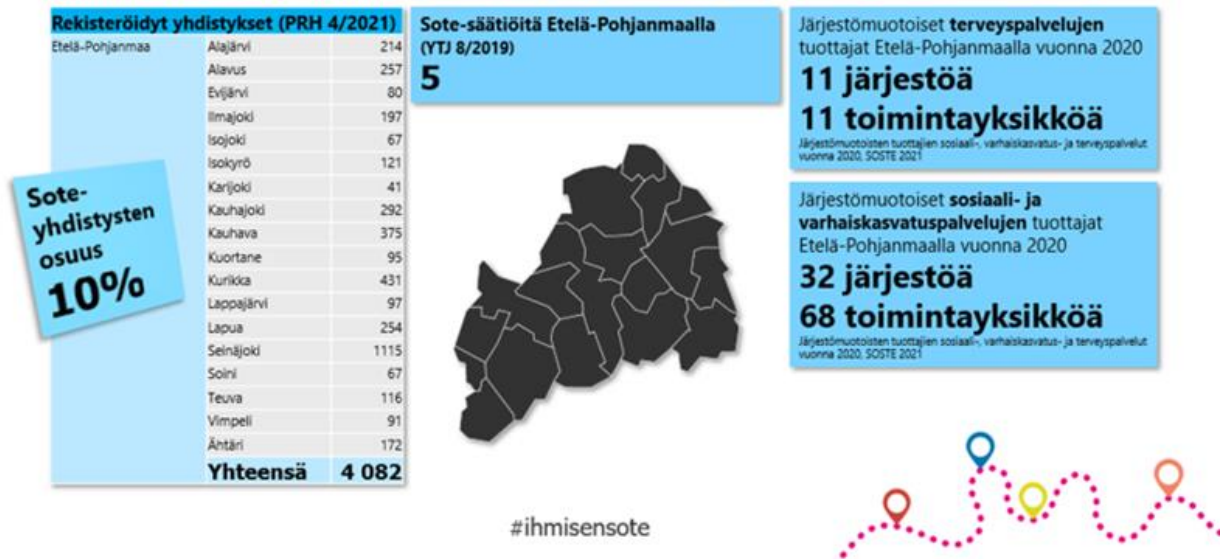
Rekisteröidyt yhdistykset (PRH 4/2021)

| Etelä-Pohjanmaa | Alajärvi | 214 |
|---|---|---|
| | Alavus | 257 |
| | Evijärvi | 80 |
| | Ilmajoki | 197 |
| | Isojoki | 67 |
| | Isokyrö | 121 |
| | Karijoki | 41 |
| | Kauhajoki | 292 |
| | Kauhava | 375 |
| | Kuortane | 95 |
| | Kurikka | 431 |
| | Lappajärvi | 97 |
| | Lapua | 254 |
| | Seinäjoki | 1115 |
| | Soini | 67 |
| | Teuva | 116 |
| | Vimpeli | 91 |
| | Ähtäri | 172 |
| | Yhteensä | 4 082 |

Sote-yhdistysten osuus 10%

Sote-säätiöitä Etelä-Pohjanmaalla (YTJ 8/2019)
5

Järjestömuotoiset terveyspalvelujen tuottajat Etelä-Pohjanmaalla vuonna 2020
11 järjestöä
11 toimintayksikköä
Järjestömuotoisten tuottajien sosiaali-, varhaiskasvatus- ja terveyspalvelut vuonna 2020, SOSTE 2021

Järjestömuotoiset sosiaali- ja varhaiskasvatuspalvelujen tuottajat Etelä-Pohjanmaalla vuonna 2020
32 järjestöä
68 toimintayksikköä
Järjestömuotoisten tuottajien sosiaali-, varhaiskasvatus- ja terveyspalvelut vuonna 2020, SOSTE 2021

#ihmisensote